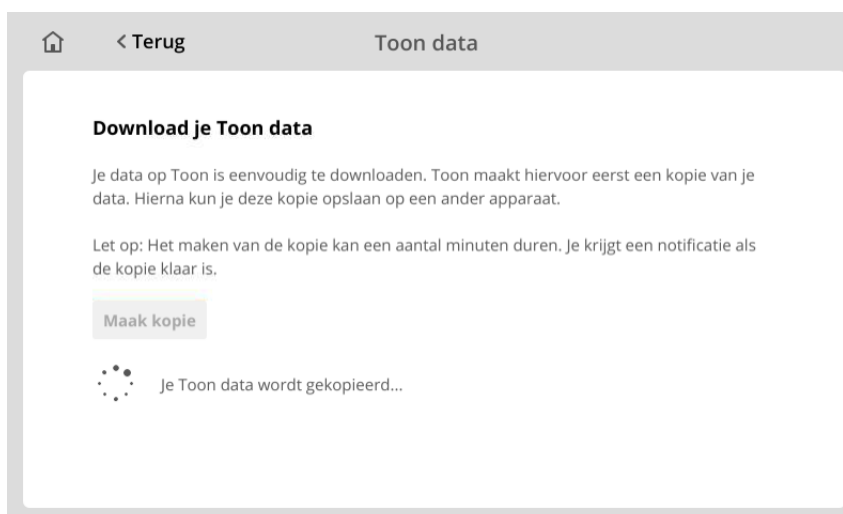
< Terug

Toon data

Download je Toon data

Je data op Toon is eenvoudig te downloaden. Toon maakt hiervoor eerst een kopie van je data. Hierna kun je deze kopie opslaan op een ander apparaat.

Let op: Het maken van de kopie kan een aantal minuten duren. Je krijgt een notificatie als de kopie klaar is.

Maak kopie

Je Toon data wordt gekopieerd...